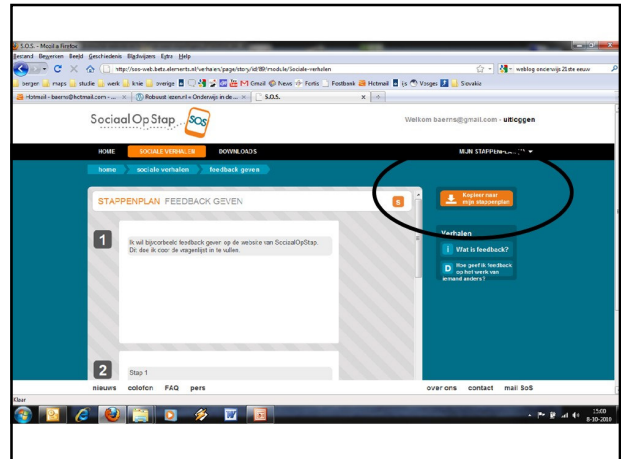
S.O.S. - Mozilla Firefox
Bestand Bewerken Beeld Geschiedenis Bladwijzers Extra Help
http://sos-web.beta.elements.nl/verhalen/page/story/id/89/module/Sociale-verhalen
weblog onderwijs 21ste eeuw
berger maps studie werk knie overige Gmail Nieuws Fortis Footbank Hotmail ijs Vragen Slovakia
Hotmail - baerns@hotmail.com - ... Robuust ijzerwil » Onderwijs in de ... S.O.S.

Sociaal Op Stap SOS
Welkom baerns@gmail.com - uitloggen

HOME SOCIALE VERHALEN DOWNLOADS MIJN STAPPEN...
home sociale verhalen feedback geven

STAPPENPLAN FEEDBACK GEVEN
5
Kopieer naar mijn stappenplan

1
Ik wil bijvoorbeeld feedback geven op de website van SociaalOpStap. Dit doe ik door de vragenlijst in te vullen.

Verhalen
i Wat is feedback?
D Hoe geef ik feedback op het werk van iemand anders?

2
Stap 1

nieuws colofon FAQ pers
over ons contact mail SoS
Klaar
15:00
8-10-2010